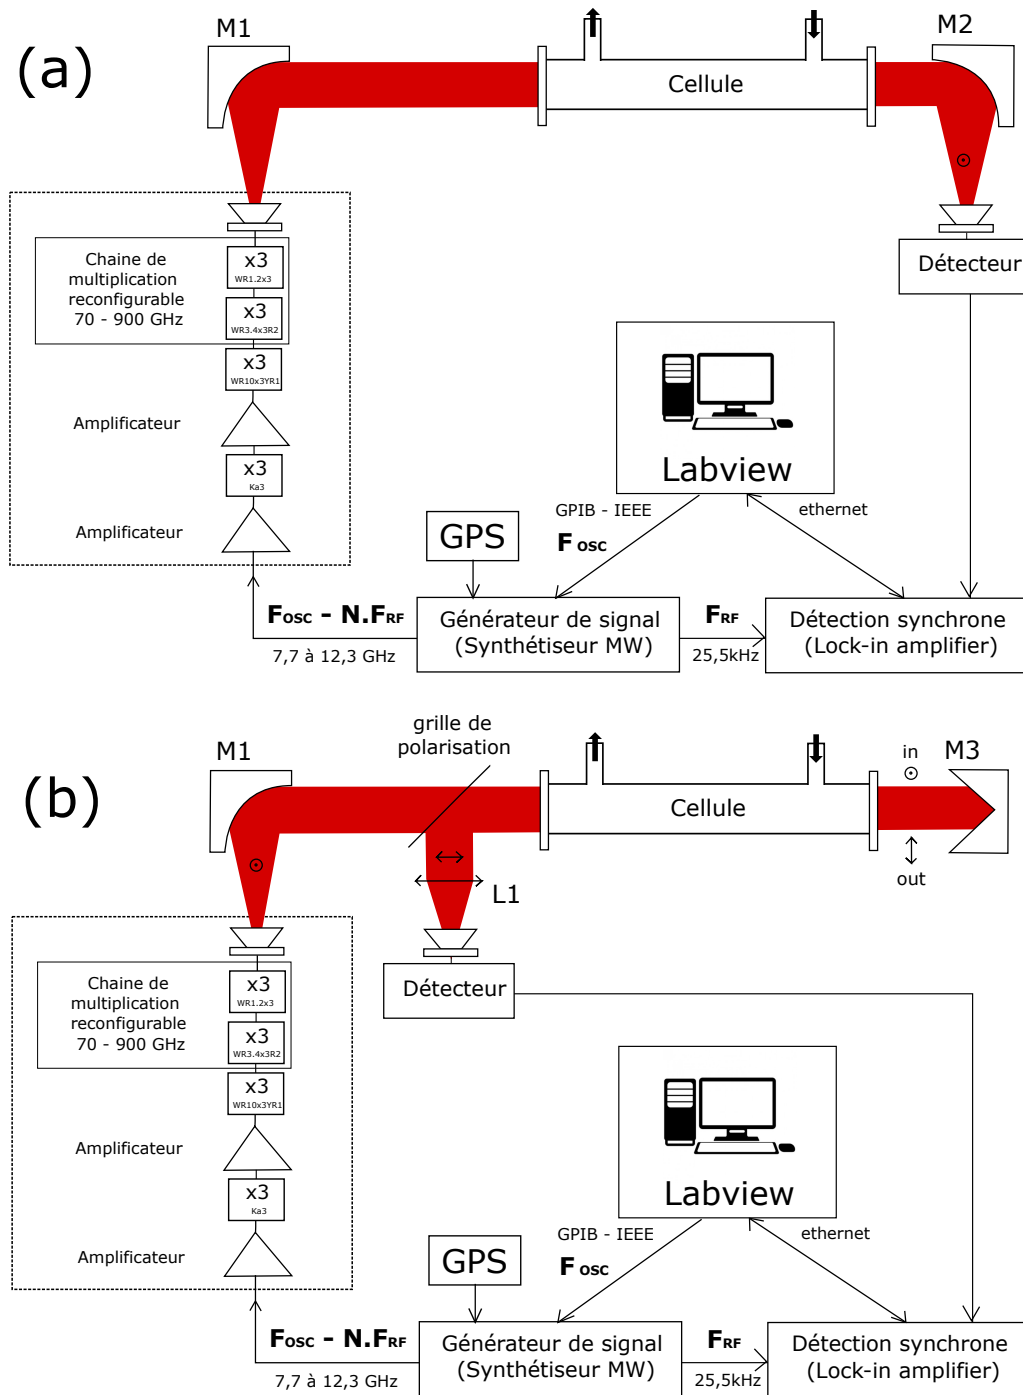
(a)

M1

Cellule

M2

Détecteur

Chaine de multiplication reconfigurable 70 - 900 GHz

x3 WR1.2x3

x3 WR3.4x3R2

x3 WR10x3YR1

Amplificateur

x3 Ka3

Amplificateur

Labview

GPIB - IEEE

ethernet

GPS

F osc

Fosc - N.FRF

Générateur de signal (Synthétiseur MW)

FRF

Détection synchrone (Lock-in amplifier)

7,7 à 12,3 GHz

25,5kHz

(b)

M1

grille de polarisation

Cellule

in

M3

out

L1

Détecteur

Chaine de multiplication reconfigurable 70 - 900 GHz

x3 WR1.2x3

x3 WR3.4x3R2

x3 WR10x3YR1

Amplificateur

x3 Ka3

Amplificateur

Labview

GPIB - IEEE

ethernet

GPS

F osc

Fosc - N.FRF

Générateur de signal (Synthétiseur MW)

FRF

Détection synchrone (Lock-in amplifier)

7,7 à 12,3 GHz

25,5kHz